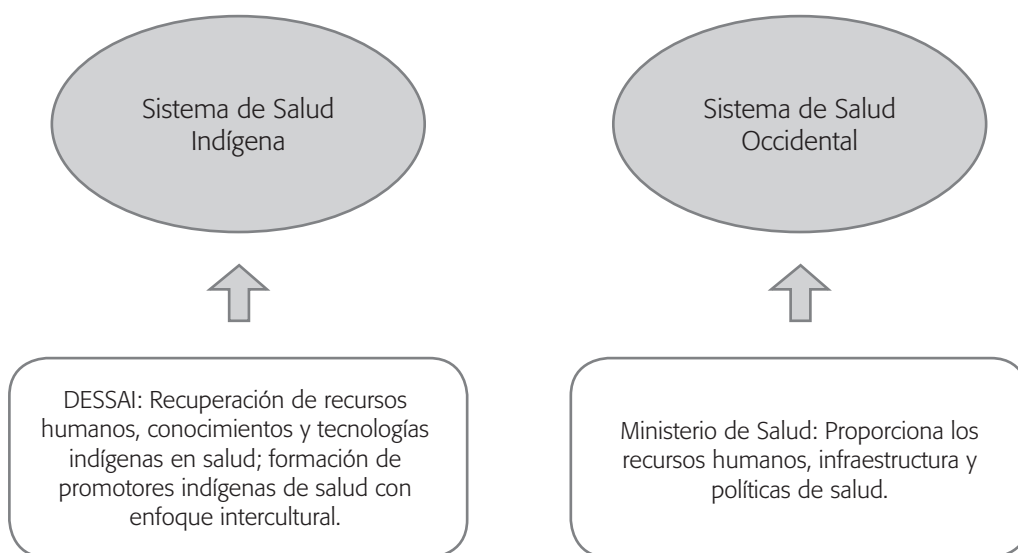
Sistema de Salud Indígena

Sistema de Salud Occidental

DESSAI: Recuperación de recursos humanos, conocimientos y tecnologías indígenas en salud; formación de promotores indígenas de salud con enfoque intercultural.

Ministerio de Salud: Proporciona los recursos humanos, infraestructura y políticas de salud.